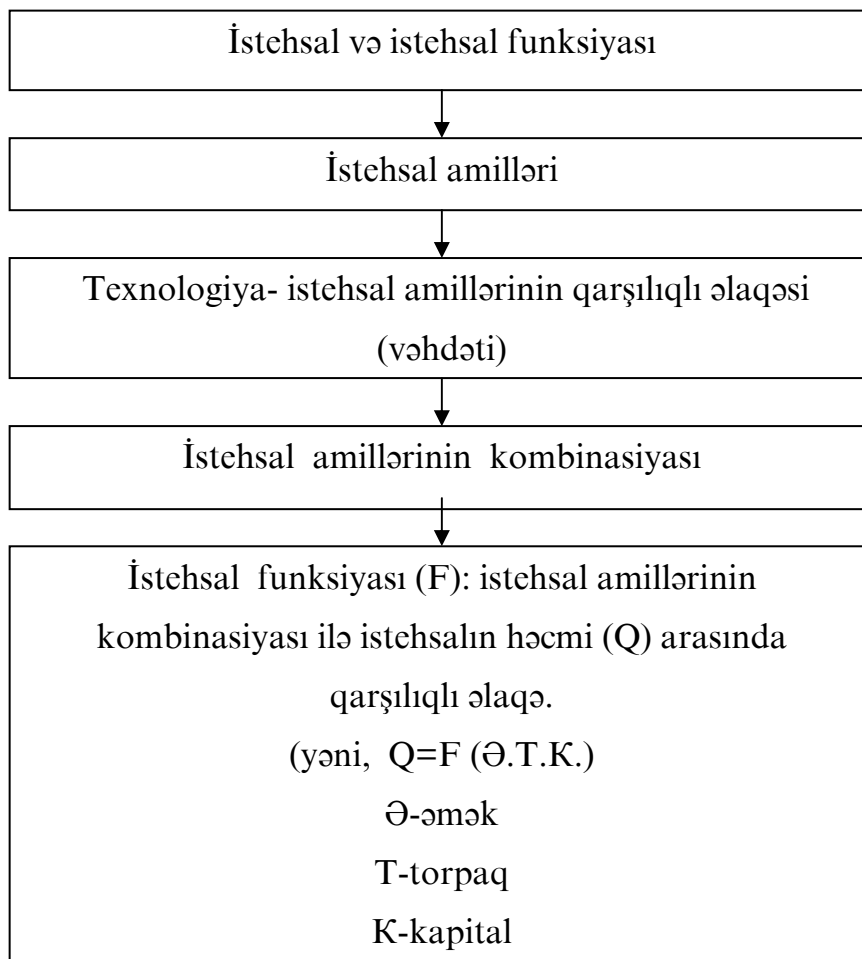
İstehsal və istehsal funksiyası

İstehsal amilləri

Texnologiya- istehsal amillərinin qarşılıqlı əlaqəsi (vəhdəti)

İstehsal amillərinin kombinasiyası

İstehsal funksiyası (F): istehsal amillərinin kombinasiyası ilə istehsalın həcmi (Q) arasında qarşılıqlı əlaqə.
(yəni, Q=F (Ə.T.K.)
Ə-əmək
T-torpaq
K-kapital